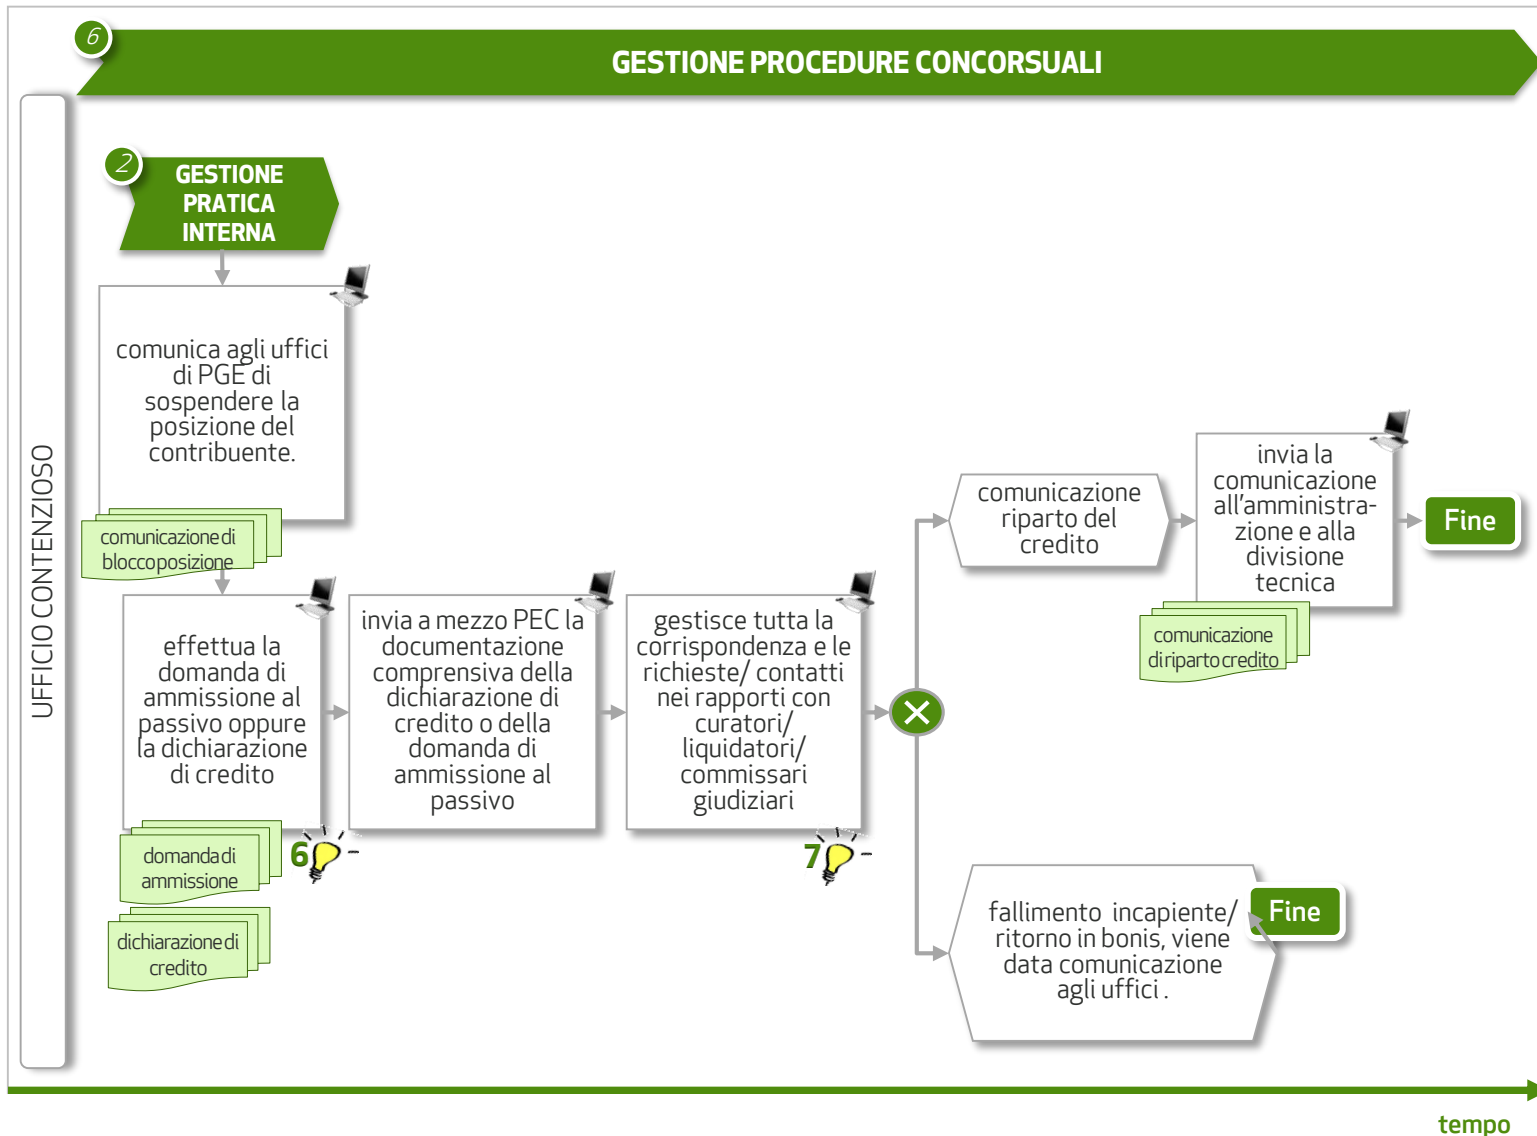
6

GESTIONE PROCEDURE CONCORSUALI

UFFICIO CONTENZIOSO

2

GESTIONE PRATICA INTERNA

comunica agli uffici di PGE di sospendere la posizione del contribuente.

comunicazione di bloccoposizione

effettua la domanda di ammissione al passivo oppure la dichiarazione di credito

domanda di ammissione

dichiarazione di credito

6

invia a mezzo PEC la documentazione comprensiva della dichiarazione di credito o della domanda di ammissione al passivo

gestisce tutta la corrispondenza e le richieste/ contatti nei rapporti con curatori/ liquidatori/ commissari giudiziari

7

comunicazione riparto del credito

invia la comunicazione all'amministrazione e alla divisione tecnica

comunicazione di riparto credito

Fine

fallimento incapiente/ ritorno in bonis, viene data comunicazione agli uffici .

Fine

tempo